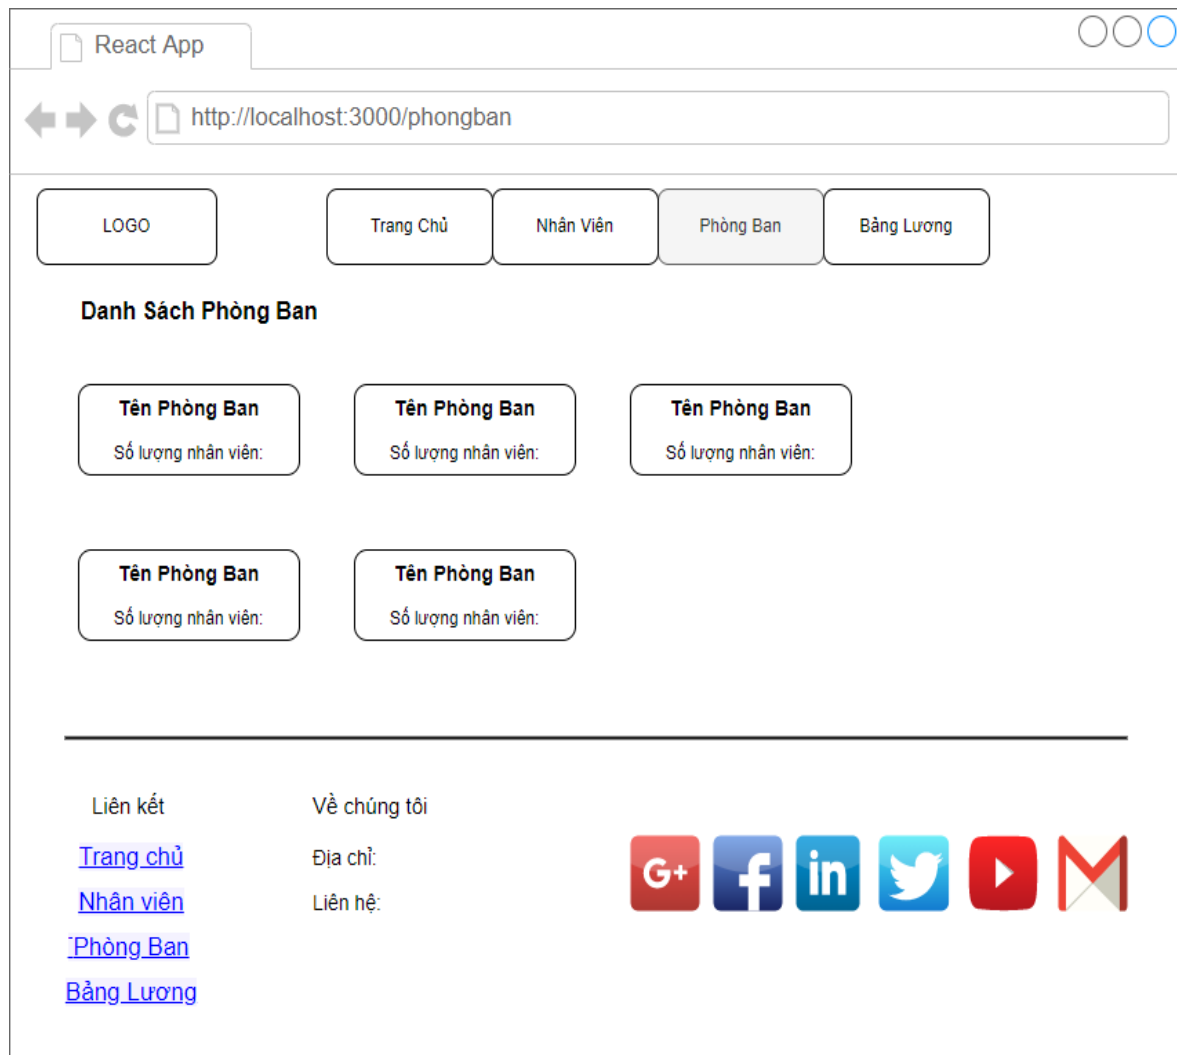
React App

http://localhost:3000/phongban

LOGO

Trang Chủ

Nhân Viên

Phòng Ban

Bảng Lương

Danh Sách Phòng Ban

Tên Phòng Ban
Số lượng nhân viên:

Tên Phòng Ban
Số lượng nhân viên:

Tên Phòng Ban
Số lượng nhân viên:

Tên Phòng Ban
Số lượng nhân viên:

Tên Phòng Ban
Số lượng nhân viên:

Liên kết

Trang chủ

Nhân viên

Phòng Ban

Bảng Lương

Về chúng tôi

Địa chỉ:

Liên hệ:

G+

in